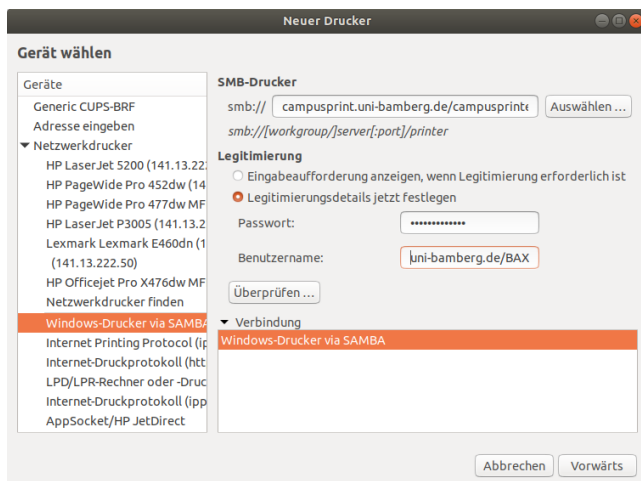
Neuer Drucker

Gerät wählen

Geräte
Generic CUPS-BRF
Adresse eingeben
Netzwerkdrucker
HP LaserJet 5200 (141.13.22
HP PageWide Pro 452dw (14
HP PageWide Pro 477dw MF
HP LaserJet P3005 (141.13.2
Lexmark Lexmark E460dn (1
(141.13.222.50)
HP Officejet Pro X476dw MF
Netzwerkdrucker finden
Windows-Drucker via SAMBA
Internet Printing Protocol (ip
Internet-Druckprotokoll (htt
LPD/LPR-Rechner oder -Druc
Internet-Druckprotokoll (ipp
AppSocket/HP JetDirect

SMB-Drucker
smb:// campusprint.uni-bamberg.de/campusprint
Auswählen …
smb://[workgroup/]server[:port]/printer

Legitimierung
Eingabeaufforderung anzeigen, wenn Legitimierung erforderlich ist
Legitimierungsdetails jetzt festlegen
Passwort: •••••••••••••
Benutzername: uni-bamberg.de/BAX
Überprüfen …

Verbindung
Windows-Drucker via SAMBA

Abbrechen
Vorwärts